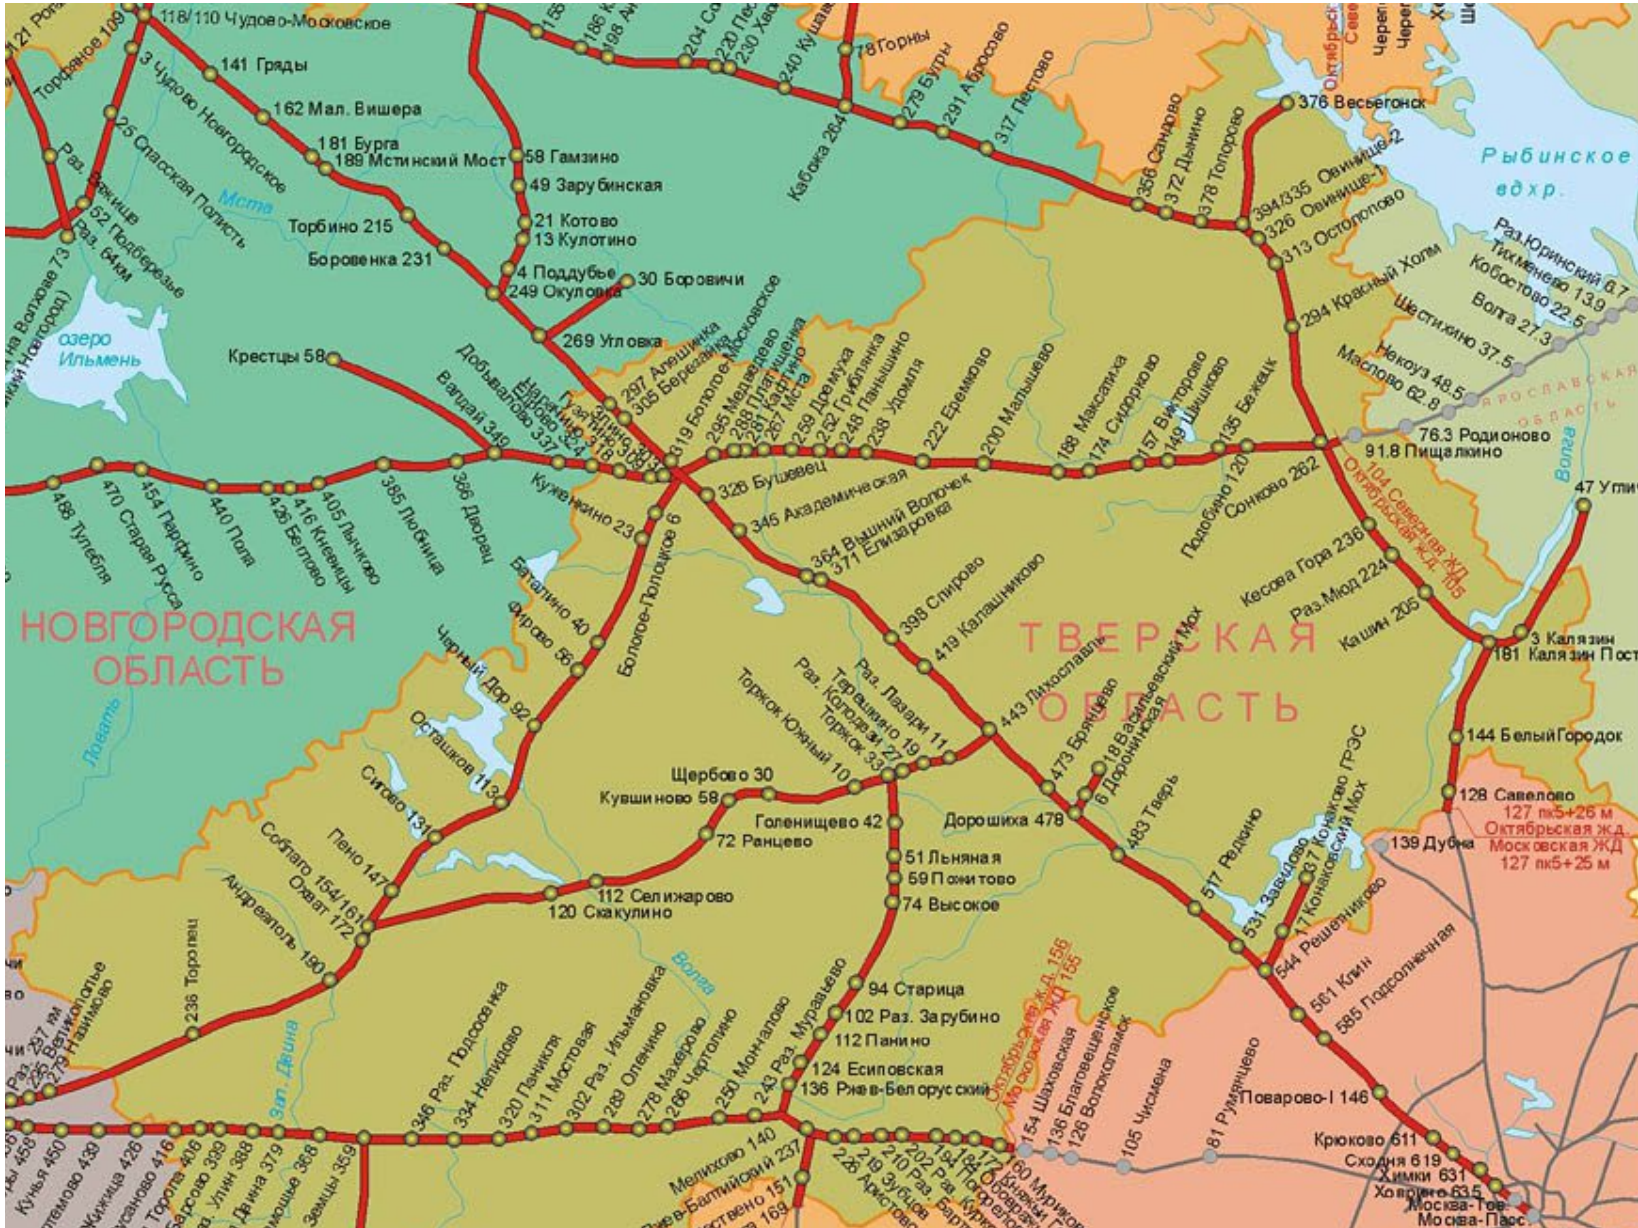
118/110 Чудово-Московское
121 Рогавка
Торфяное 109
3 Чудово Новгородское
141 Гряды
162 Мал. Вишера
181 Бурга
189 Мстинский Мост
58 Гамзино
49 Зарубинская
21 Котово
13 Кулотино
4 Поддубье
249 Окуловка
30 Боровичи
269 Угловка
25 Спасская Полисть
Мста
Торбино 215
Боровенка 231
52 Подберезье
Раз. 64км
на Волхове 73
(Новгород)
озеро Ильмень
Крестцы 58
78 Горны
279 Бурлы
291 Абросово
317 Пестово
Кабожа 264
356 Сандово
372 Дынино
378 Топорово
376 Весьегонск
394/335 Овинище-2
326 Овинище-1
313 Остолопово
294 Красный Холм
Рыбинское вдхр.
Раз.Юринский 8.7
Тихменево 13.9
Кобостово 22.5
Волга 27.3
Шестихино 37.5
Некоуз 48.5
Масловово 62.8
Ярославская область
76.3 Родионово
91.8 Пищалкино
Волга
47 Углич
Октябрьская
Северная
Череповец
297 Алешинка
305 Березайка
319 Бологое-Московское
295 Медведево
288 Платишино
281 Лихославль
267 Мста
259 Дорошиха
252 Грибаньки
248 Панышино
238 Удомля
222 Еремково
200 Мальцево
188 Максатиха
174 Сидорково
157 Викторово
149 Шишково
135 Бежецк
Добывалово 337
Валдай 349
326 Бушевец
345 Академическая
364 Вышний Волочек
371 Елизаровка
Кужenкино 23
Бологое-Полоцкое 6
Подобино 120
Сонково 282
104 Северная ЖД
Октябрьская ж.д. 105
488 Тулебля
470 Старая Русса
454 Парфино
440 Пола
426 Беглово
416 Кневицы
405 Лычково
385 Любница
366 Дворец
Баталино 40
Фирово 56
Черный Дор 92
Осташков 113
Сиговo 131
НОВГОРОДСКАЯ ОБЛАСТЬ
ТВЕРСКАЯ ОБЛАСТЬ
Ловать
398 Спирово
419 Калашниково
443 Лихославль
Кесова Гора 236
Раз.Мюд 224
Кашин 205
3 Калязин
181 Калязин Пост
144 Белый Городок
128 Савелово
127 пк5+26 м Октябрьская жд.
Московская ЖД 127 пк5+25 м
139 Дубна
Раз. Лазари 11
Терешкино 19
Раз. Колодези 27
Торжок 33
Торжок Южный 10
Щербово 30
Кувшиново 58
Голенищево 42
72 Ранцево
51 Льняная
59 Пожитово
74 Высокое
473 Брянцево
18 Васильевский Мох
6 Дорошиха
Дорошиха 478
483 Тверь
517 Редкино
531 Завидово
37 Конаково ГРЭС
17 Конаковский Мох
544 Решетниково
561 Клин
585 Подсолнечная
Пено 147
Соблаго 154/161
Охват 172
Андреаполь 190
112 Селижарово
120 Скакулино
236 Торопец
Волга
94 Старица
102 Раз. Зарубино
112 Панино
124 Есиповская
136 Ржев-Белорусский
Октябрьская ж.д. 156
Московская ЖД 155
154 Шаховская
136 Благовещенское
126 Волоколамск
105 Чисмена
81 Румянцево
Поварово-I 146
Крюково 611
Сходня 619
Химки 631
Ховрино 635
Москва-Тов.
Москва-Пасс.
Зап. Двина
346 Раз. Подсосенка
334 Нелидово
320 Панкратово
311 Мостовая
302 Раз. Ильмановка
289 Оленино
278 Мажарово
266 Чертолино
250 Мончалово
243 Раз. Муравьево
Мелихово 140
Ржев-Балтийский 237
151
169
226
219 Зубцов
210 Раз. Аристово
202
194
177
160 Муриково
Кунья 450
458
439
426
416 Торопец
406
399
388
379
368 Земцы
359
Раз. 297 км
276 Великополье
279 Наумово